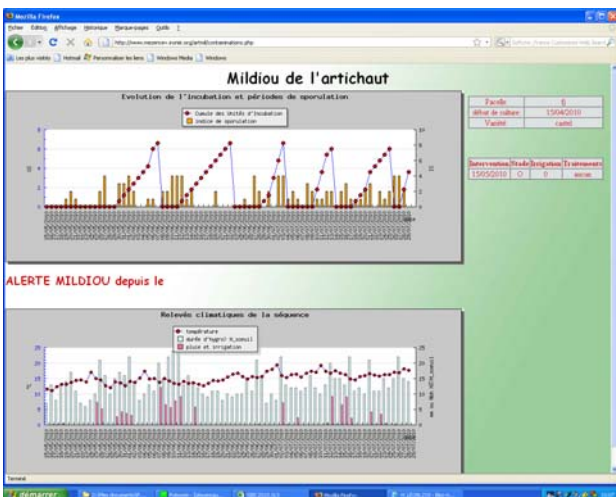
Mozilla Firefox

Fichier Édition Affichage Historique Marque-pages Outils ?

http://www.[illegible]/contaminations.php

Les plus visités Hotmail Personnaliser les liens Windows Media Windows

Mildiou de l'artichaut

Evolution de l'incubation et périodes de sporulation

Cumule des Unités d'Incubation
Indice de sporulation

| Parcelle | 8 |
|---|---|
| début de culture | 15/04/2010 |
| Variété | castel |

| Intervention | Stade | Irrigation | Traitements |
|---|---|---|---|
| 15/05/2010 | O | 0 | aucun |

ALERTE MILDIOU depuis le

Relevés climatiques de la séquence

température
durée d'hygro? 8_seuil
pluie et irrigation

Terminé

démarrer